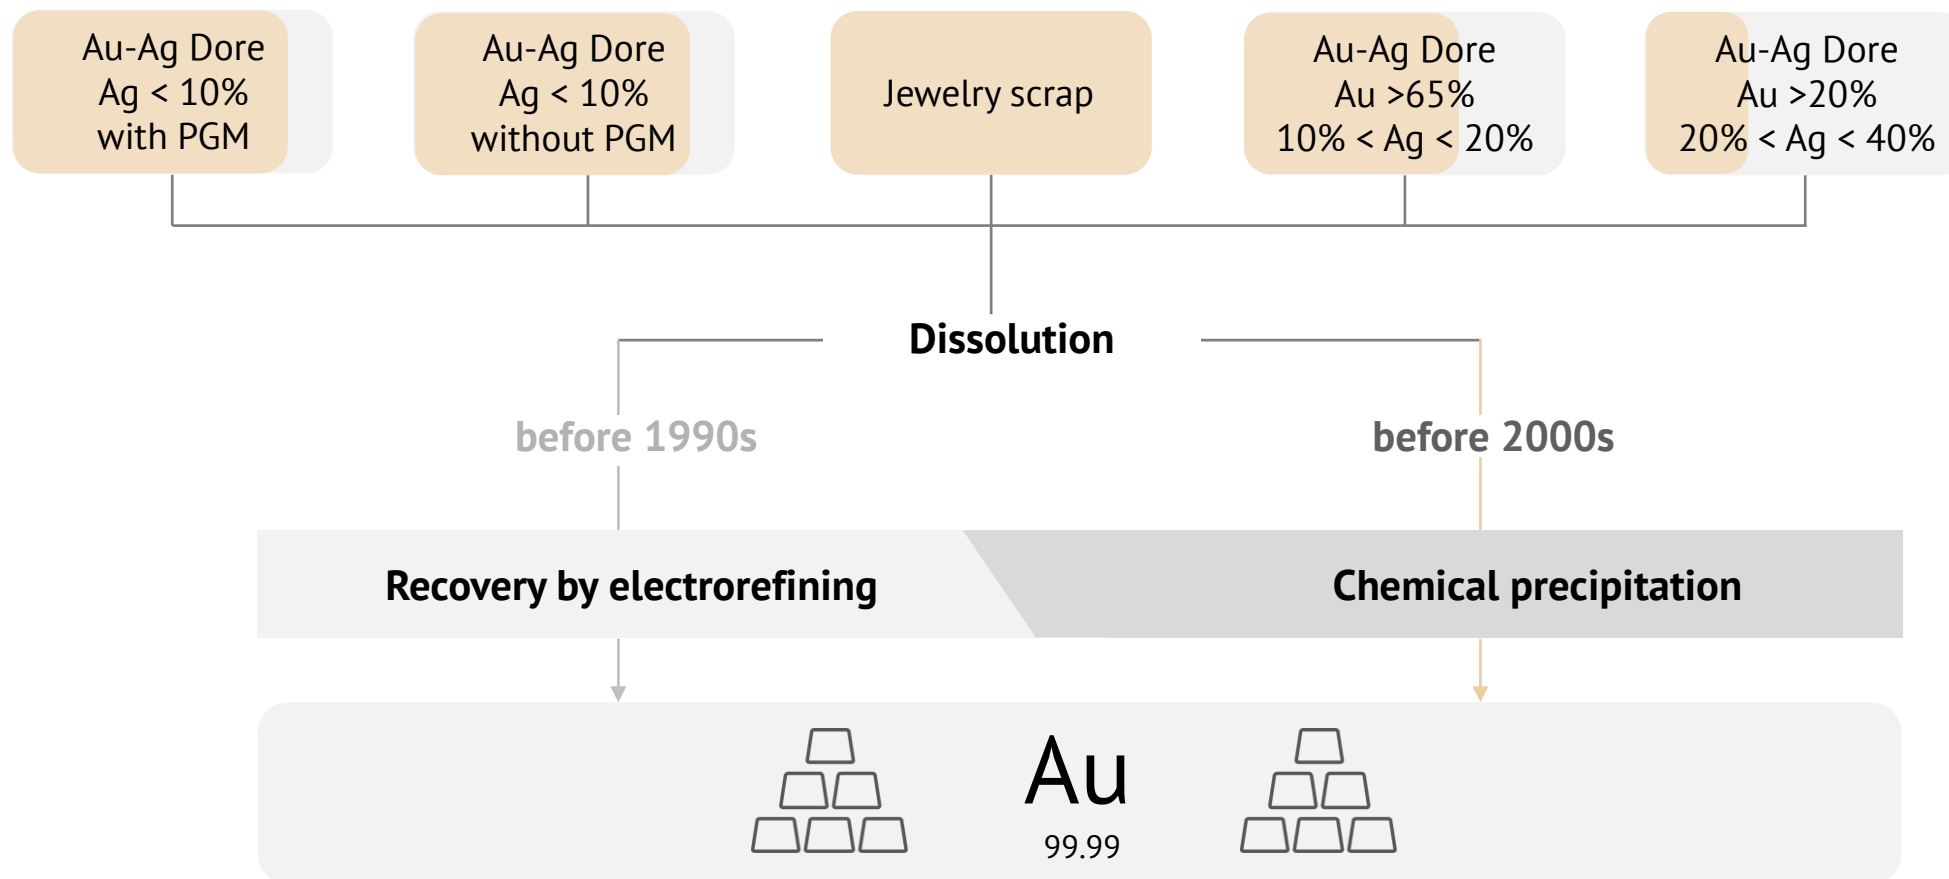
Au-Ag Dore
Ag < 10%
with PGM

Au-Ag Dore
Ag < 10%
without PGM

Jewelry scrap

Au-Ag Dore
Au >65%
10% < Ag < 20%

Au-Ag Dore
Au >20%
20% < Ag < 40%

Dissolution

before 1990s

before 2000s

Recovery by electrorefining

Chemical precipitation

Au
99.99